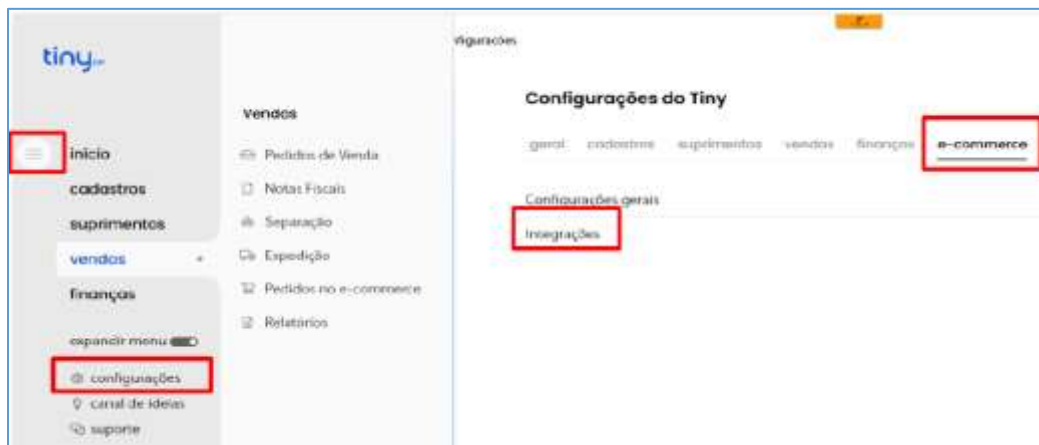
tiny

início
cadastros
suprimentos
vendas
finanças

expandir menu
configurações
canal de ideias
suporte

Vendas
Pedidos de Venda
Notas Fiscais
Separação
Expedição
Pedidos no e-commerce
Relatórios

figurações

Configurações do Tiny
geral cadastros suprimentos vendas finanças e-commerce

Configurações gerais
Integrações